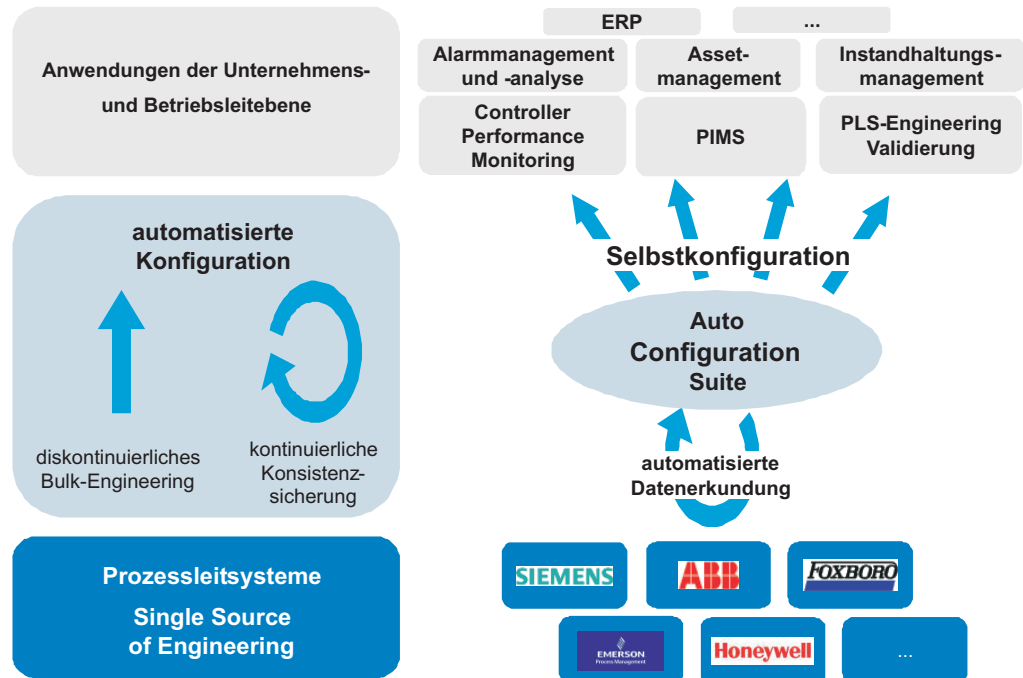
Anwendungen der Unternehmens- und Betriebsleitebene

ERP

...

Alarmmanagement und -analyse

Assetmanagement

Instandhaltungsmanagement

Controller Performance Monitoring

PIMS

PLS-Engineering Validierung

automatisierte Konfiguration

diskontinuierliches Bulk-Engineering

kontinuierliche Konsistenzsicherung

Selbstkonfiguration

Auto Configuration Suite

automatisierte Datenerkundung

Prozessleitsysteme

Single Source of Engineering

SIEMENS

ABB

FOXBORO

EMERSON Process Management

Honeywell

...